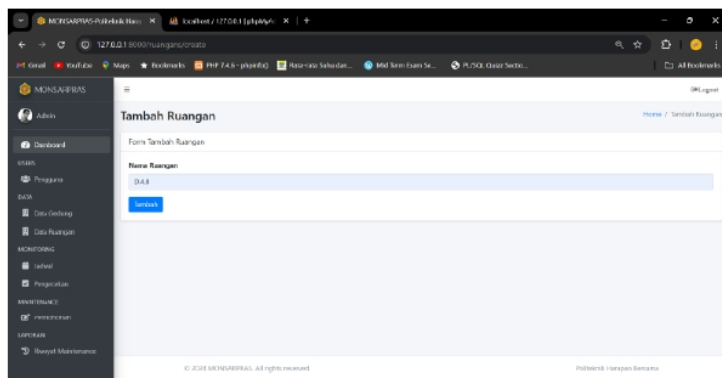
MONSARPRAS-Politeknik Harap... ×
localhost / 127.0.0.1 | phpMyA... × +

127.0.0.1:8000/ruangans/create

Gmail YouTube Maps Bookmarks PHP 7.4.6 - phpinfo() Rasa-rasa Sabu dan... Mid Term Exam Se... PL/SQL Quiz Sectio... All Bookmarks

MONSARPRAS
≡
Logout

Admin

Tambah Ruangan
Home / Tambah Ruangan

Dashboard
USERS
Pengguna
DATA
Data Gedung
Data Ruangan
MONITORING
Jadwal
Pengecekan
MAINTENANCE
Pemeliharaan
LAPORAN
Riwayat Maintenance

Form Tambah Ruangan

Nama Ruangan
D.4.8

Tambah

© 2024 MONSARPRAS. All rights reserved.
Politeknik Harapan Bersama